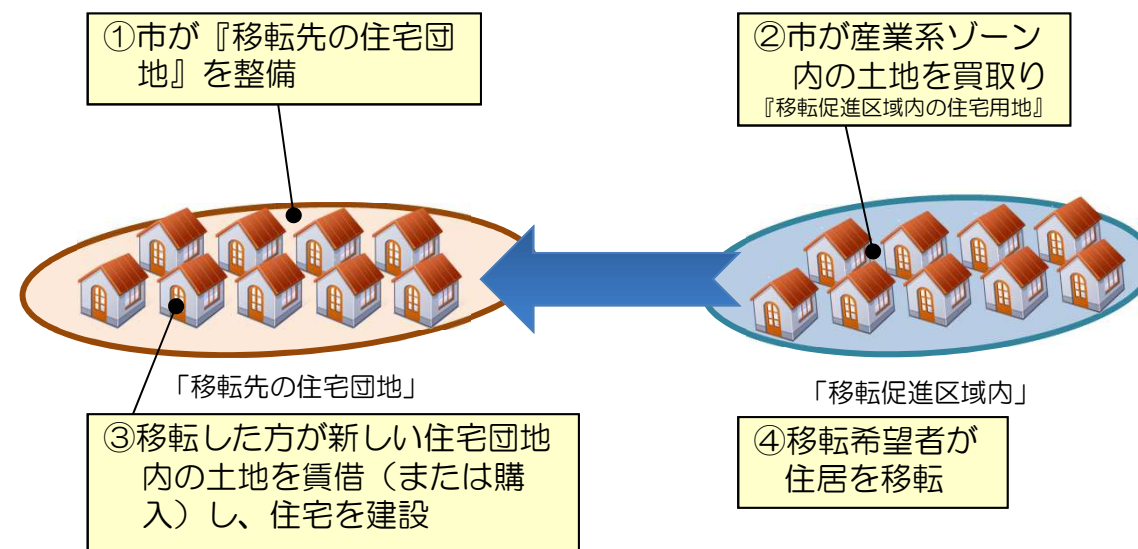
①市が『移転先の住宅団地』を整備

②市が産業系ゾーン内の土地を買取り
『移転促進区域内の住宅用地』

「移転先の住宅団地」

「移転促進区域内」

③移転した方が新しい住宅団地内の土地を賃借（または購入）し、住宅を建設

④移転希望者が住居を移転